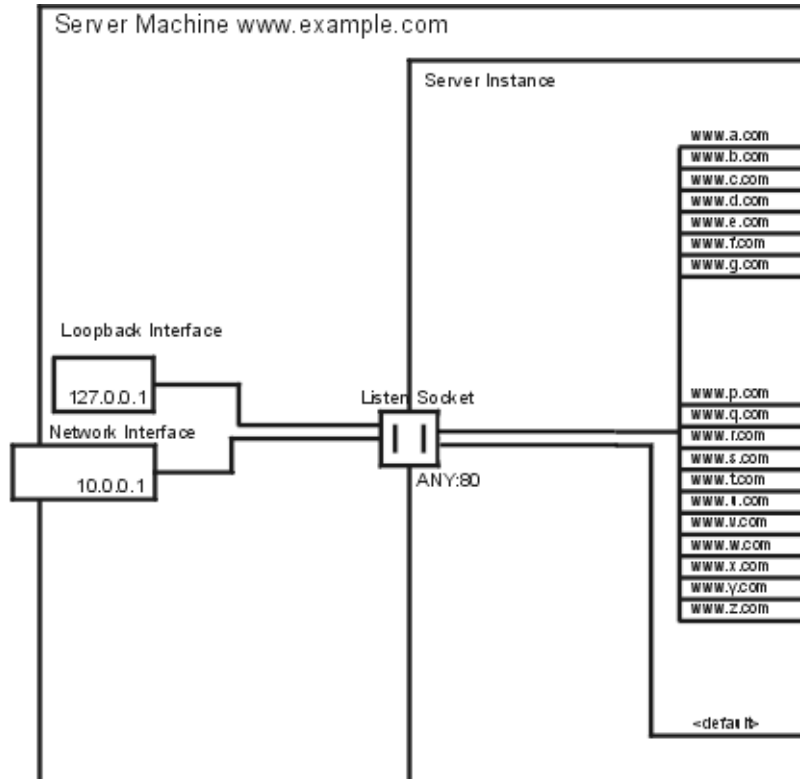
Server Machine www.example.com

Server Instance

www.a.com
www.b.com
www.c.com
www.d.com
www.e.com
www.f.com
www.g.com

Loopback Interface

127.0.0.1

Network Interface

10.0.0.1

Listen Socket

ANY:80

www.p.com
www.q.com
www.r.com
www.s.com
www.t.com
www.u.com
www.v.com
www.w.com
www.x.com
www.y.com
www.z.com

<default>